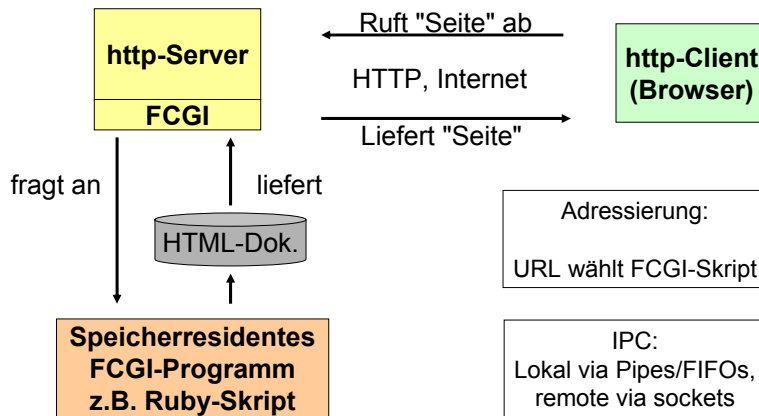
http-Server

FCGI

Ruft "Seite" ab

HTTP, Internet

Liefert "Seite"

http-Client
(Browser)

fragt an

liefert

HTML-Dok.

Adressierung:

URL wählt FCGI-Skript

Speicherresidentes
FCGI-Programm
z.B. Ruby-Skript

IPC:
Lokal via Pipes/FIFOs,
remote via sockets